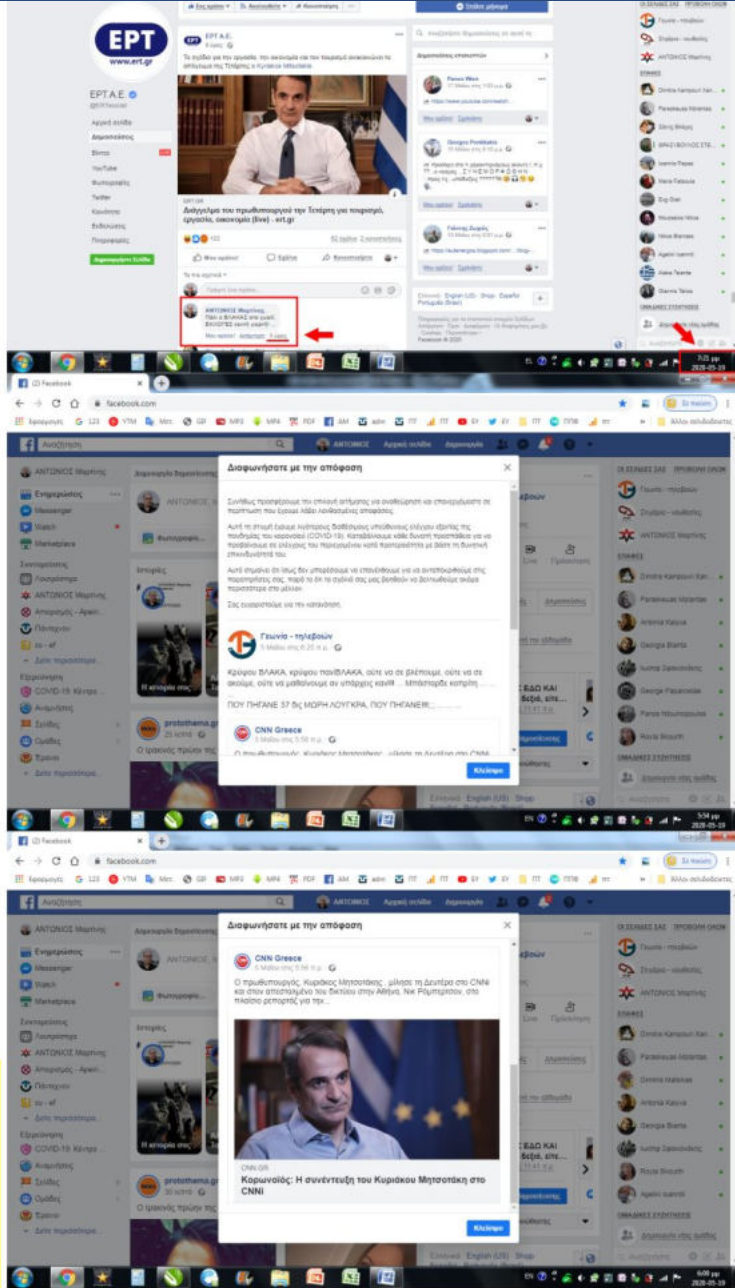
ΕΡΤ
www.ert.gr

ΕΡΤ Α.Ε.

Αρχική σελίδα
Δημοσιεύσεις

Διάγγελμα του πρωθυπουργού την Τετάρτη για τουρισμό, εργασία, οικονομία (live) - ert.gr

ΑΝΤΩΝΙΟΣ Μαρτίνος
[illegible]

Γειτονιά - τηλεβιζίων
ΑΝΤΩΝΙΟΣ Μαρτίνος

7:21 μμ
2020-05-19

Facebook
facebook.com

Αναζήτηση
ΑΝΤΩΝΙΟΣ
Αρχική σελίδα

Διαφωνήσατε με την απόφαση

Συνήθως προσπαθούμε την επιλογή αιτήματος για αναθεώρηση και επανεξέταση σε περιπτώσεις που έχουμε λάθει λανθασμένες αποφάσεις.

Αυτή τη στιγμή έχουμε λιγότερους διαθέσιμους υπεύθυνους ελέγχου εξαιτίας της πανδημίας του κορωνοϊού (COVID-19). Καταβάλλουμε κάθε δυνατή προσπάθεια για να προσθέσουμε σε ελέγχους του περιεχομένου κατά προτεραιότητα με βάση τη δυνητική επικινδυνότητα του.

Αυτό σημαίνει ότι ίσως δεν μπορέσουμε να επανελέγξουμε για να αντιστοιχηθούμε στις παρατηρήσεις σας, παρά το ότι το σχόλιό σας μας βοηθάει να βελτιωθούμε ακόμα περισσότερο στο μέλλον.

Σας ευχαριστούμε για την κατανόηση.

Γειτονιά - τηλεβιζίων
5 Μαΐου στις 6:25 π.μ.

Κρύψου ΒΛΑΚΑ, κρύψου ΠΑΝΒΛΑΚΑ, ούτε να σε βλέπουμε, ούτε να σε ακούμε, ούτε να μαθαίνουμε αν υπάρχεις καν!!! ... Μπλατιρίδη κοπρίτη ...

ΠΟΥ ΠΗΓΑΝΕ 37 δις ΜΩΡΗ ΛΟΥΓΚΡΑ, ΠΟΥ ΠΗΓΑΝΕ!!! ...

CNN Greece

Κλείσιμο

5:54 μμ
2020-05-19

Διαφωνήσατε με την απόφαση

CNN Greece
5 Μαΐου στις 5:56 π.μ.

Ο πρωθυπουργός, Κυριάκος Μητσοτάκης, μίλησε τη Δευτέρα στο CNNi και στον αποστολέα του δικτύου στην Αθήνα, Νικ Ρόμπερτσον, στο πλαίσιο ρεπορτάζ για την...

CNN.GR
Κορωνοϊός: Η συνέντευξη του Κυριάκου Μητσοτάκη στο CNNi

Κλείσιμο

6:00 μμ
2020-05-19